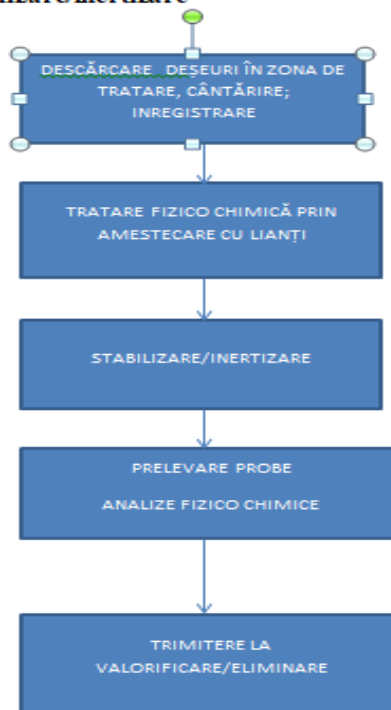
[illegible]

DESCĂRCARE DEȘEURI ÎN ZONA DE TRATARE, CÂNTĂRIRE; INREGISTRARE

TRATARE FIZICO CHIMICĂ PRIN AMESTECARE CU LIANȚI

STABILIZARE/INERTIZARE

PRELEVARE PROBE

ANALIZE FIZICO CHIMICE

TRIMITERE LA VALORIFICARE/ELIMINARE